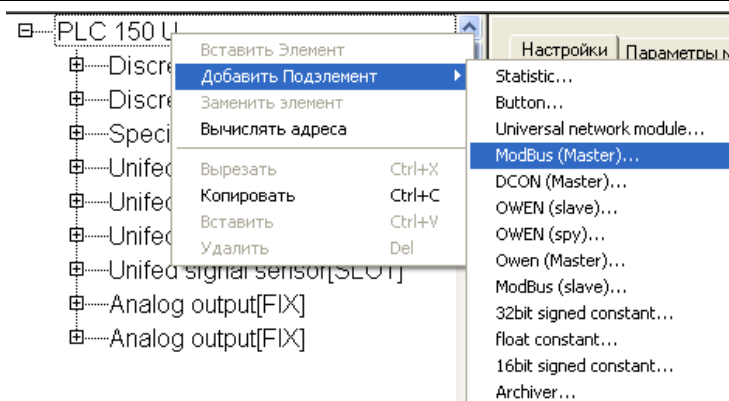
PLC 150 U
Discre
Discre
Speci
Unifed
Unifed
Unifed
Unifed signal sensor[SLOT]
Analog output[FIX]
Analog output[FIX]

Вставить Элемент
Добавить Подэлемент
Заменить элемент
Вычислять адреса
Вырезать Ctrl+X
Копировать Ctrl+C
Вставить Ctrl+V
Удалить Del

Настройки
Параметры

Statistic...
Button...
Universal network module...
ModBus (Master)...
DCON (Master)...
OWEN (slave)...
OWEN (spy)...
Owen (Master)...
ModBus (slave)...
32bit signed constant...
float constant...
16bit signed constant...
Archiver...